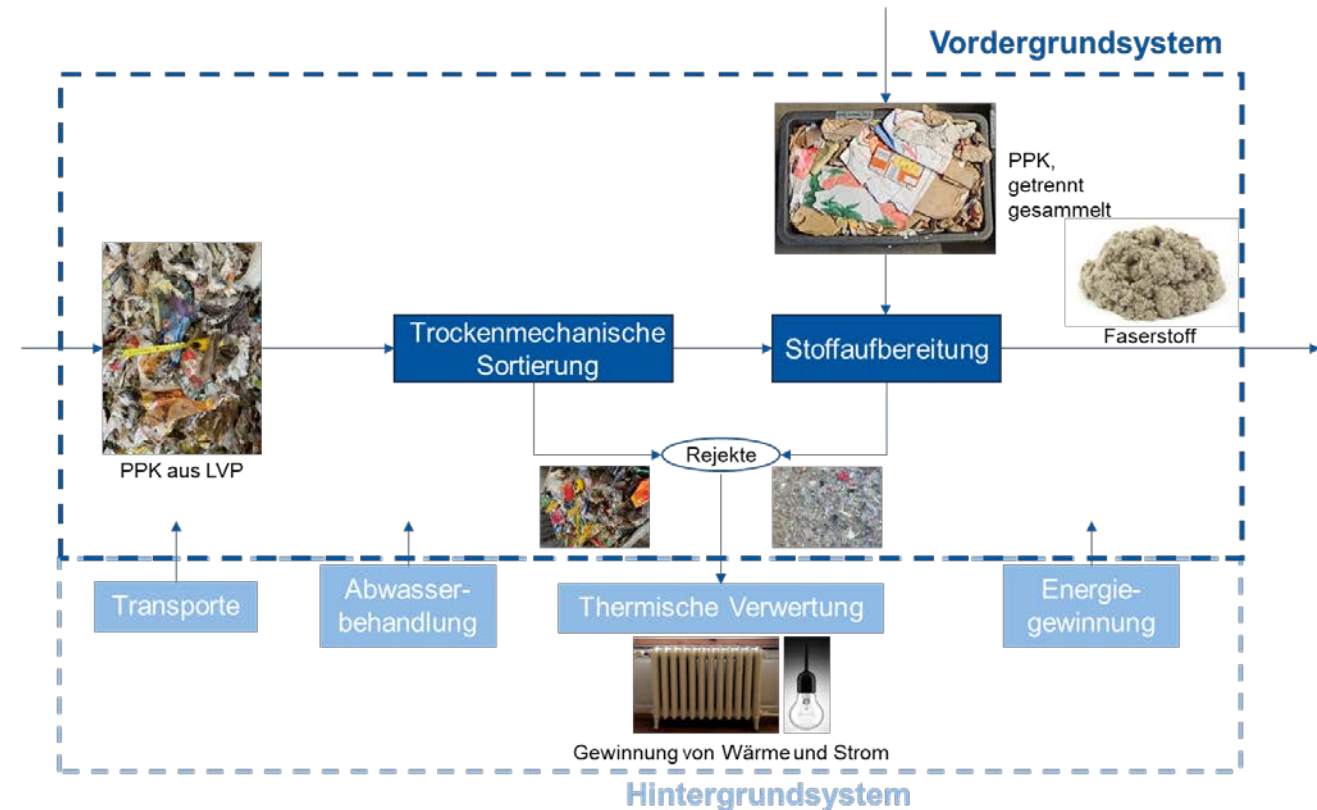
Vordergrundsystem

PPK, getrennt gesammelt

Faserstoff

Trockenmechanische Sortierung

Stoffaufbereitung

PPK aus LVP

Rejekte

Transporte

Abwasserbehandlung

Thermische Verwertung

Energiegewinnung

Gewinnung von Wärme und Strom

Hintergrundsystem